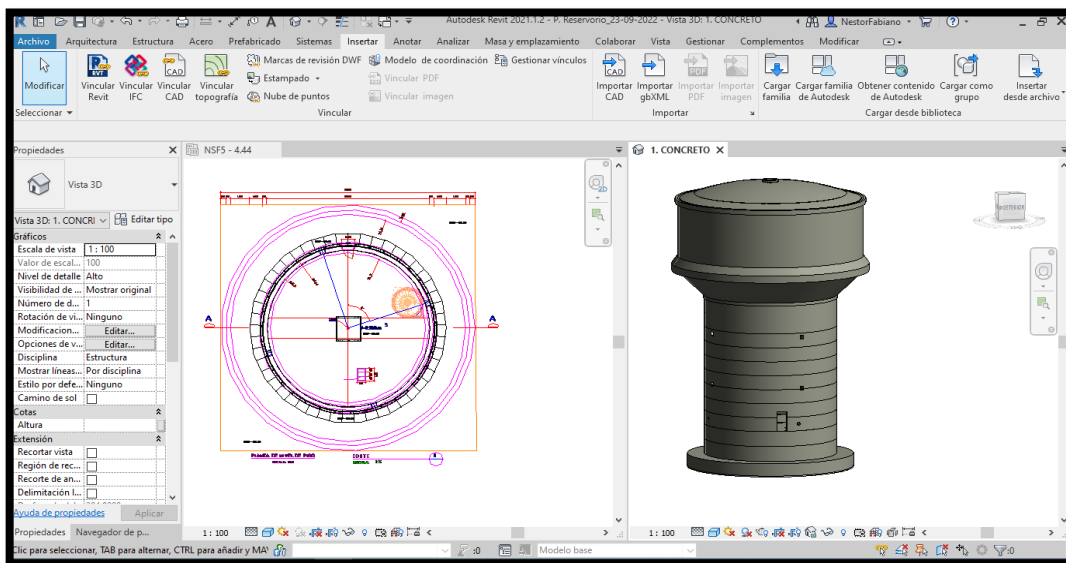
Autodesk Revit 2021.1.2 - P. Reservorio_23-09-2022 - Vista 3D: 1. CONCRETO
NestorFabiano

Archivo Arquitectura Estructura Acero Prefabricado Sistemas Insertar Anotar Analizar Masa y emplazamiento Colaborar Vista Gestionar Complementos Modificar

Modificar
Vincular Revit
Vincular IFC
Vincular CAD
Vincular topografía
Marcas de revisión DWF
Estampado
Nube de puntos
Modelo de coordinación
Vincular PDF
Vincular imagen
Gestionar vínculos
Importar CAD
Importar gbXML
Importar PDF
Importar imagen
Cargar familia
Cargar familia de Autodesk
Obtener contenido de Autodesk
Cargar como grupo
Insertar desde archivo
Seleccionar
Vincular
Importar
Cargar desde biblioteca

Propiedades
Vista 3D
Vista 3D: 1. CONCRI
Editar tipo
Gráficos
Escala de vista | 1 : 100
Valor de escal... | 100
Nivel de detalle | Alto
Visibilidad de ... | Mostrar original
Número de d... | 1
Rotación de vi... | Ninguno
Modificacion... | Editar...
Opciones de v... | Editar...
Disciplina | Estructura
Mostrar líneas... | Por disciplina
Estilo por defe... | Ninguno
Camino de sol |
Cotas
Altura
Extensión
Recortar vista
Región de rec...
Recorte de an...
Delimitación l...
Ayuda de propiedades
Aplicar
Propiedades
Navegador de p...

NSF5 - 4.44
1. CONCRETO
A
A
CORTE
1 : 100
1 : 100
Clic para seleccionar, TAB para alternar, CTRL para añadir y MAY
:0
Modelo base
:0